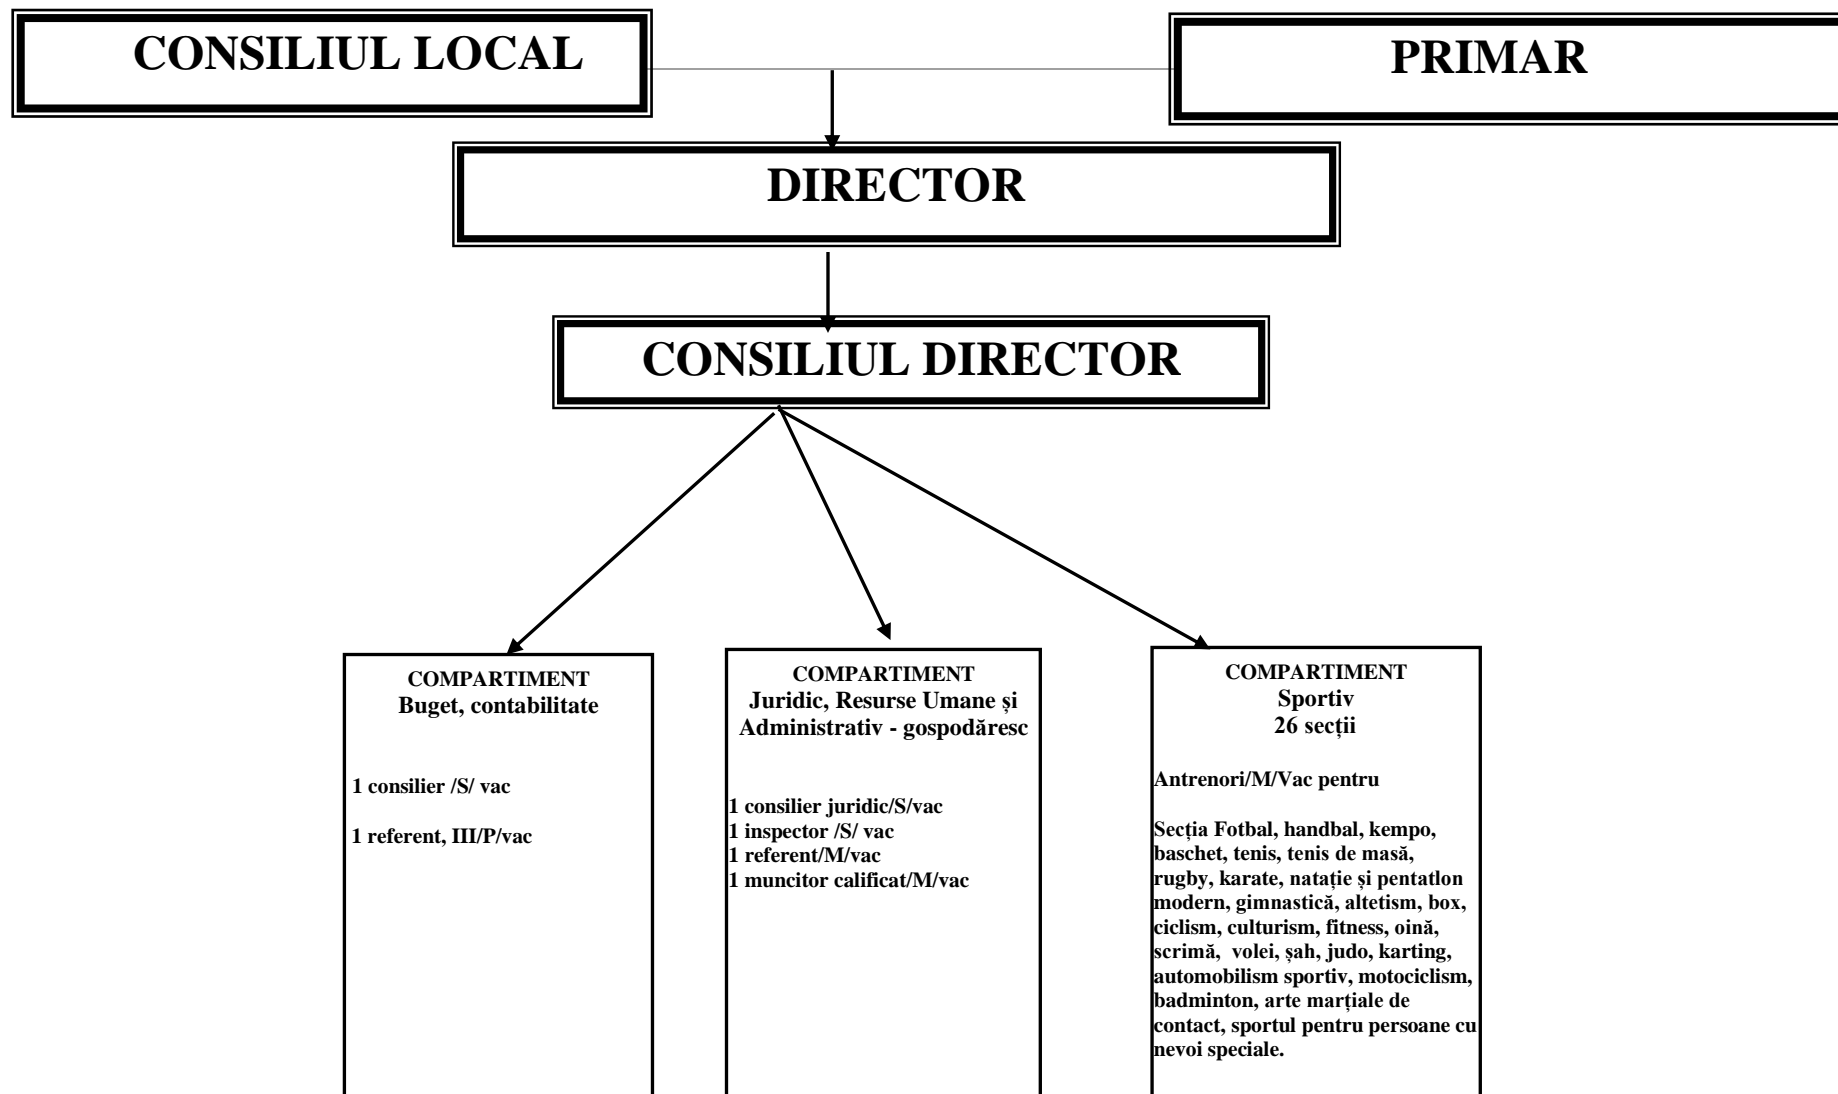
CONSILIUL LOCAL

PRIMAR

DIRECTOR

CONSILIUL DIRECTOR

COMPARTIMENT
Buget, contabilitate

1 consilier /S/ vac

1 referent, III/P/vac

COMPARTIMENT
Juridic, Resurse Umane și Administrativ - gospodăresc

1 consilier juridic/S/vac
1 inspector /S/ vac
1 referent/M/vac
1 muncitor calificat/M/vac

COMPARTIMENT
Sportiv
26 secții

Antrenori/M/Vac pentru

Secția Fotbal, handbal, kempo, baschet, tenis, tenis de masă, rugby, karate, natație și pentatlon modern, gimnastică, altetism, box, ciclism, culturism, fitness, oină, scrimă, volei, șah, judo, karting, automobilism sportiv, motociclism, badminton, arte marțiale de contact, sportul pentru persoane cu nevoi speciale.